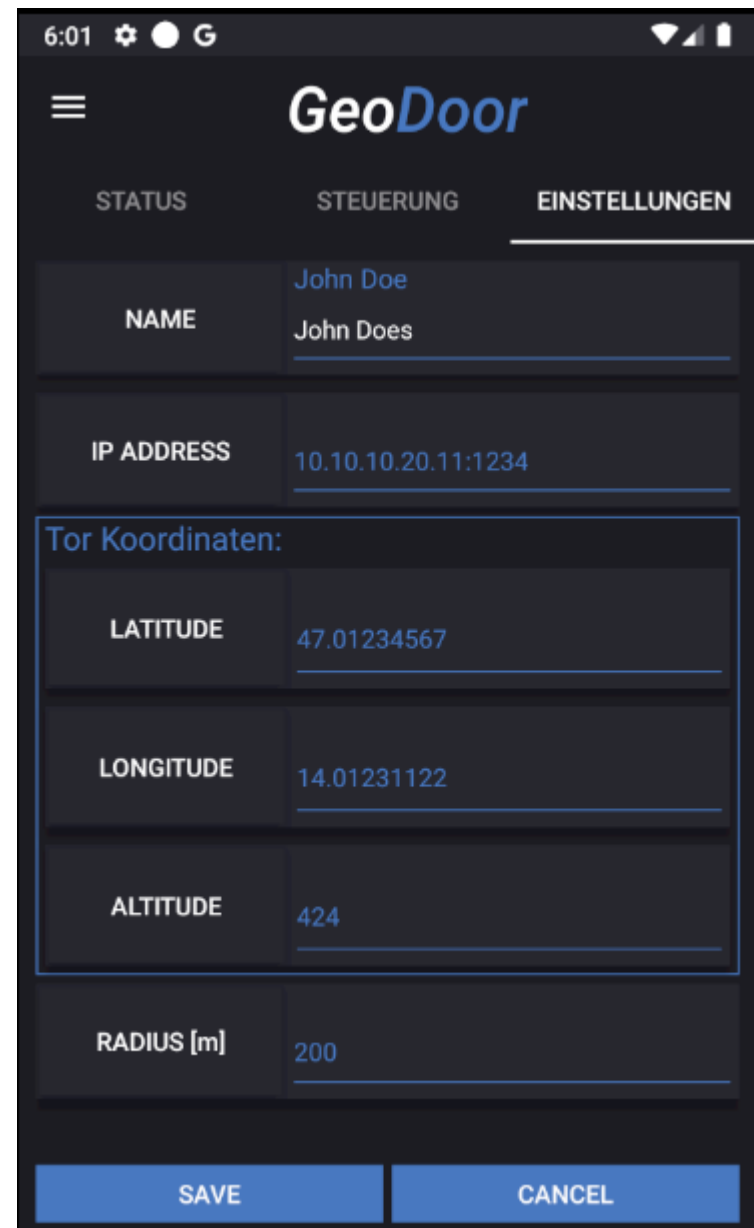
6:01 G

GeoDoor

STATUS STEUERUNG EINSTELLUNGEN

NAME
John Doe
John Does

IP ADDRESS
10.10.10.20.11:1234

Tor Koordinaten:

LATITUDE
47.01234567

LONGITUDE
14.01231122

ALTITUDE
424

RADIUS [m]
200

SAVE CANCEL